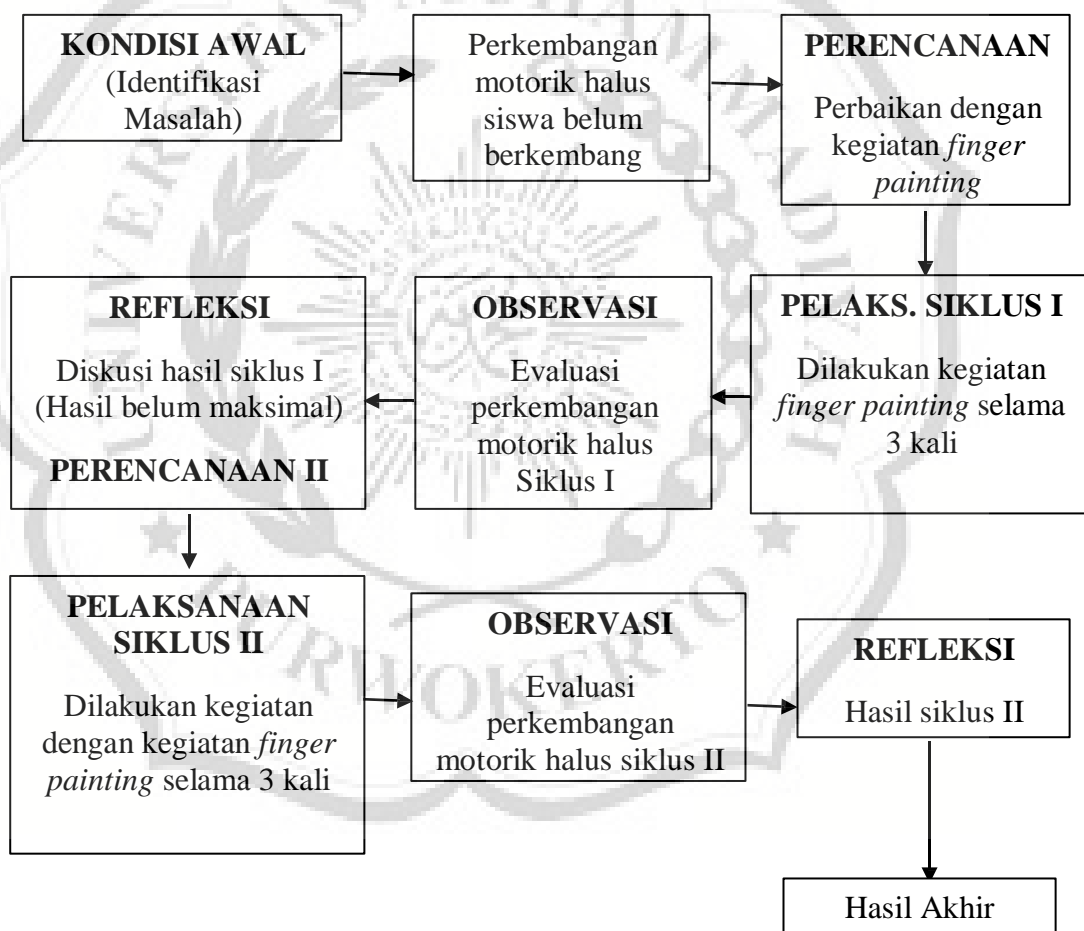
KONDISI AWAL
(Identifikasi Masalah)

Perkembangan motorik halus siswa belum berkembang

PERENCANAAN
Perbaikan dengan kegiatan *finger painting*

PELAKS. SIKLUS I
Dilakukan kegiatan *finger painting* selama 3 kali

OBSERVASI
Evaluasi perkembangan motorik halus Siklus I

REFLEKSI
Diskusi hasil siklus I (Hasil belum maksimal)
PERENCANAAN II

PELAKSANAAN SIKLUS II
Dilakukan kegiatan dengan kegiatan *finger painting* selama 3 kali

OBSERVASI
Evaluasi perkembangan motorik halus siklus II

REFLEKSI
Hasil siklus II

Hasil Akhir